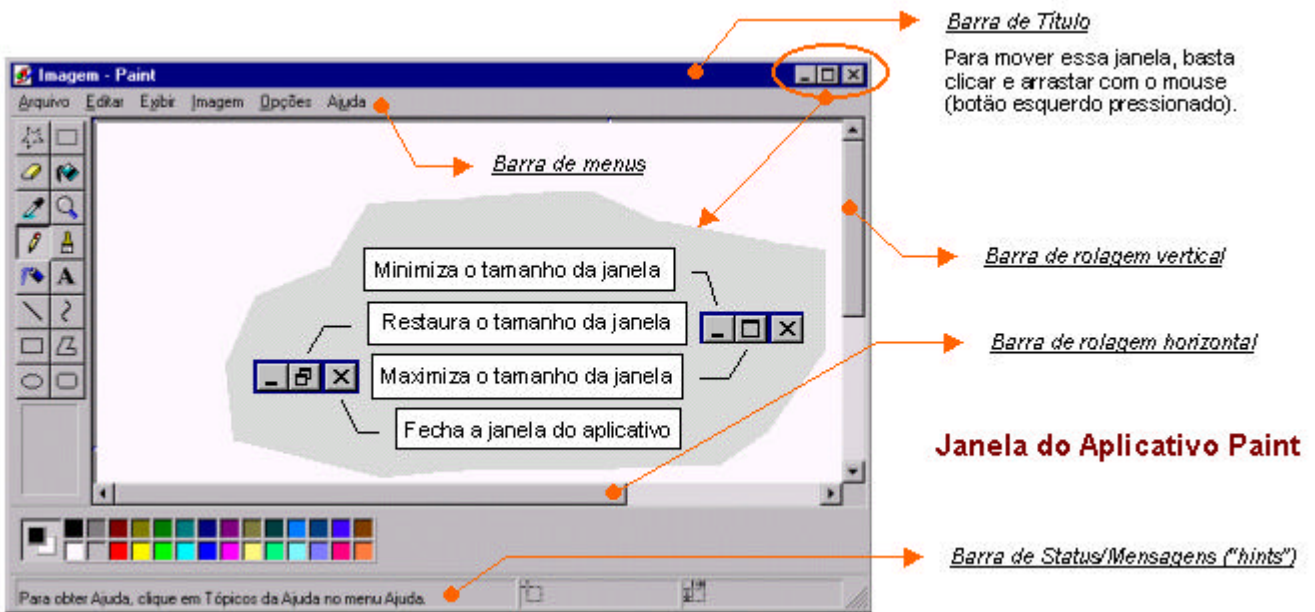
Barra de Título

Para mover essa janela, basta clicar e arrastar com o mouse (botão esquerdo pressionado).

Imagem - Paint

Arquivo Editar Exibir Imagem Opções Ajuda

Barra de menus

Minimiza o tamanho da janela

Restaura o tamanho da janela

Maximiza o tamanho da janela

Fecha a janela do aplicativo

Barra de rolagem vertical

Barra de rolagem horizontal

Janela do Aplicativo Paint

A

Barra de Status/Mensagens ("hints")

Para obter Ajuda, clique em Tópicos da Ajuda no menu Ajuda.